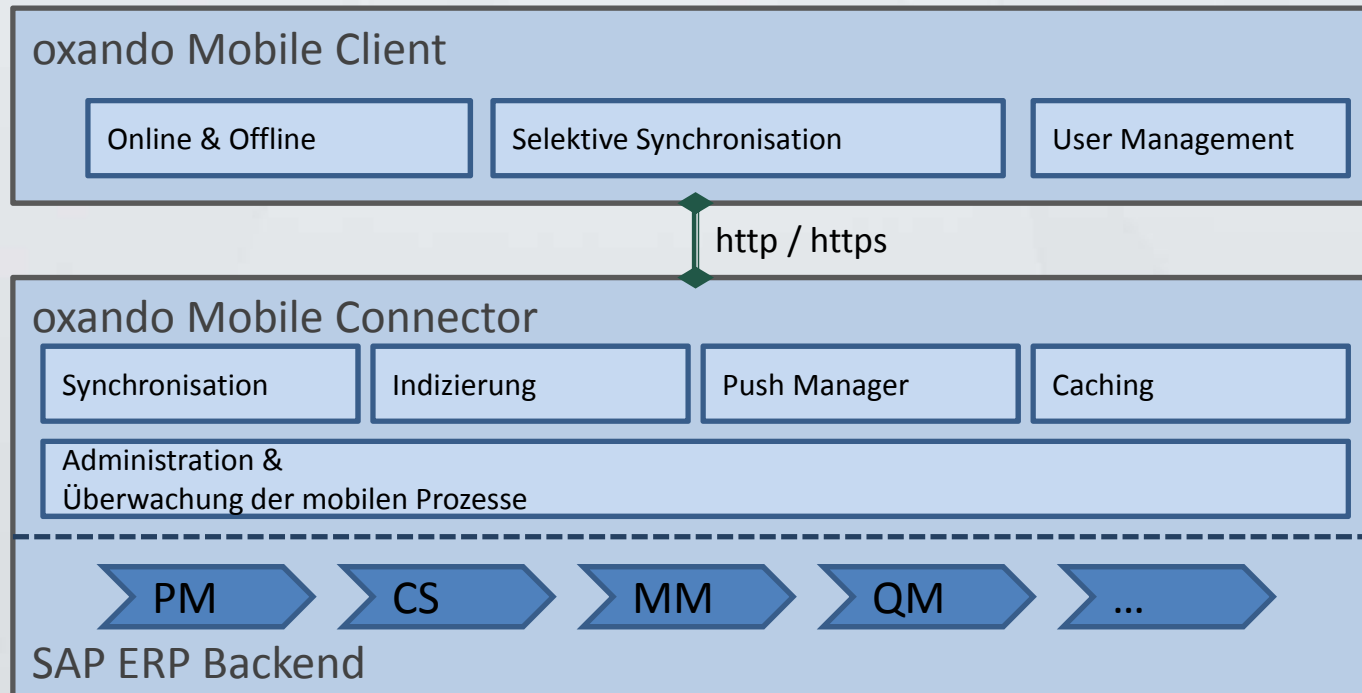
oxando Mobile Client

Online & Offline

Selektive Synchronisation

User Management

http / https

oxando Mobile Connector

Synchronisation

Indizierung

Push Manager

Caching

Administration &
Überwachung der mobilen Prozesse

PM

CS

MM

QM

…

SAP ERP Backend